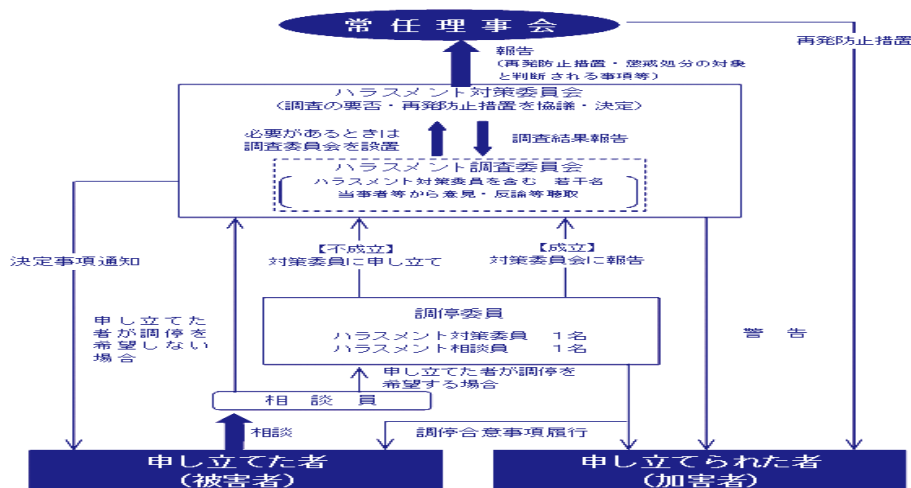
常任理事会

再発防止措置

報告
（再発防止措置・懲戒処分の対象と判断される事項等）

ハラスメント対策委員会
（調査の要否・再発防止措置を協議・決定）

必要があるときは調査委員会を設置

調査結果報告

ハラスメント調査委員会
ハラスメント対策委員を含む　若干名
当事者等から意見・反論等聴取

決定事項通知

【不成立】
対策委員に申し立て

【成立】
対策委員会に報告

申し立てた者が調停を希望しない場合

調停委員
ハラスメント対策委員　１名
ハラスメント相談員　１名

警　告

申し立てた者が調停を希望する場合

相　談　員

相談

調停合意事項履行

申し立てた者
（被害者）

申し立てられた者
（加害者）